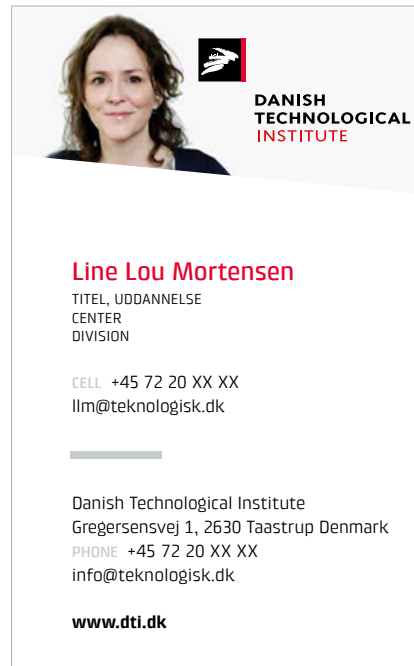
DANISH
TECHNOLOGICAL
INSTITUTE

Line Lou Mortensen
TITEL, UDDANNELSE
CENTER
DIVISION

CELL +45 72 20 XX XX
llm@teknologisk.dk

Danish Technological Institute
Gregersensvej 1, 2630 Taastrup Denmark
PHONE +45 72 20 XX XX
info@teknologisk.dk

www.dti.dk